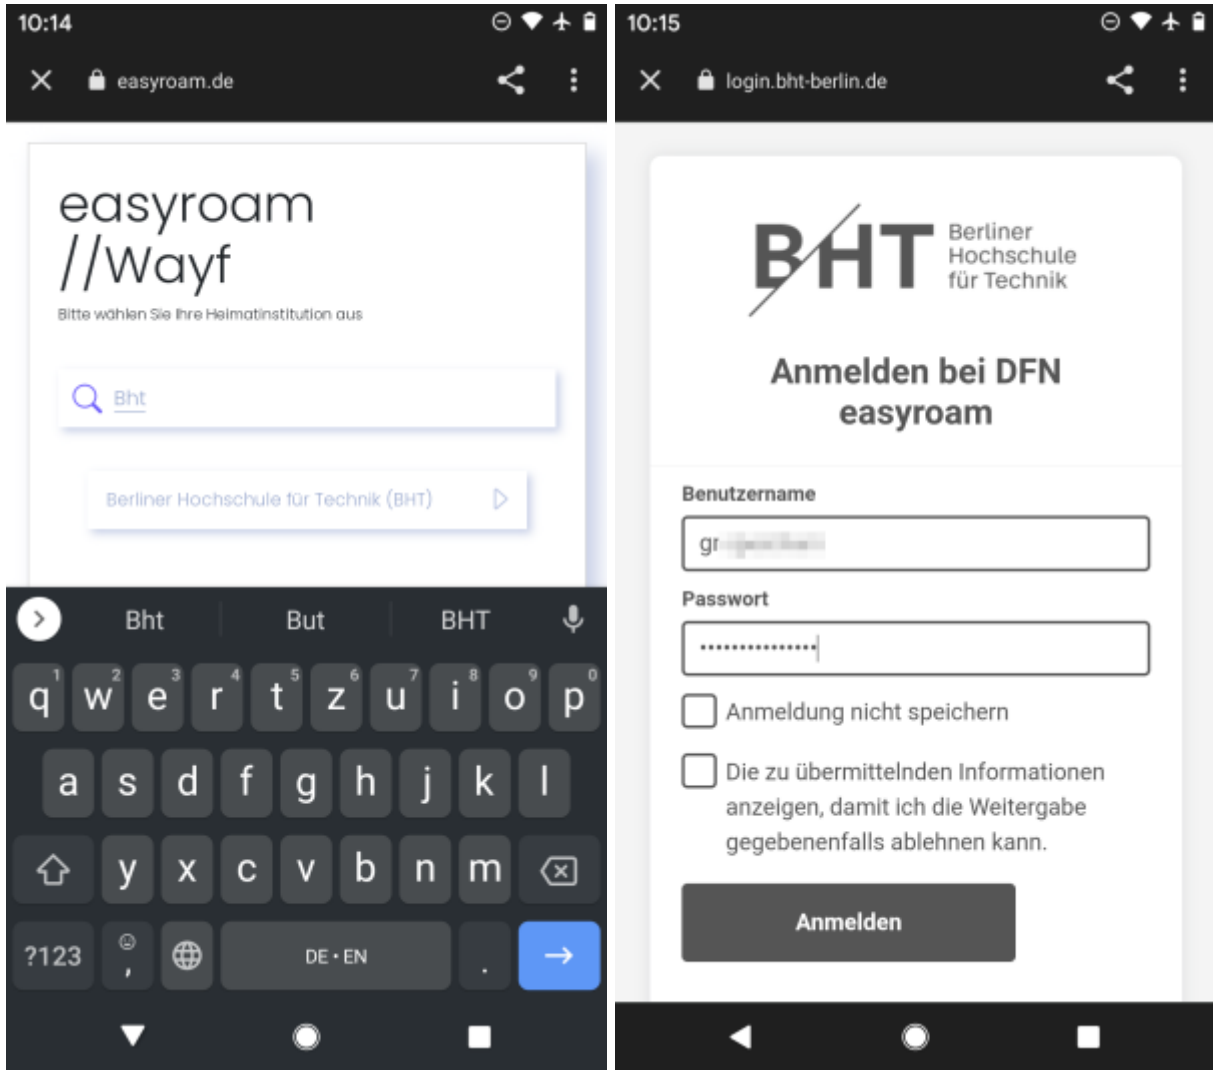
10:14

easyroam.de

easyroam
//Wayf

Bitte wählen Sie Ihre Heimatinstitution aus

Bht

Berliner Hochschule für Technik (BHT)

Bht | But | BHT

q 1 w 2 e 3 r 4 t 5 z 6 u 7 i 8 o 9 p 0
a s d f g h j k l
y x c v b n m
?123 , DE • EN .

10:15

login.bht-berlin.de

BHT Berliner Hochschule für Technik

Anmelden bei DFN easyroam

Benutzername

gr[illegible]

Passwort

•••••••••••••••

Anmeldung nicht speichern

Die zu übermittelnden Informationen anzeigen, damit ich die Weitergabe gegebenenfalls ablehnen kann.

Anmelden